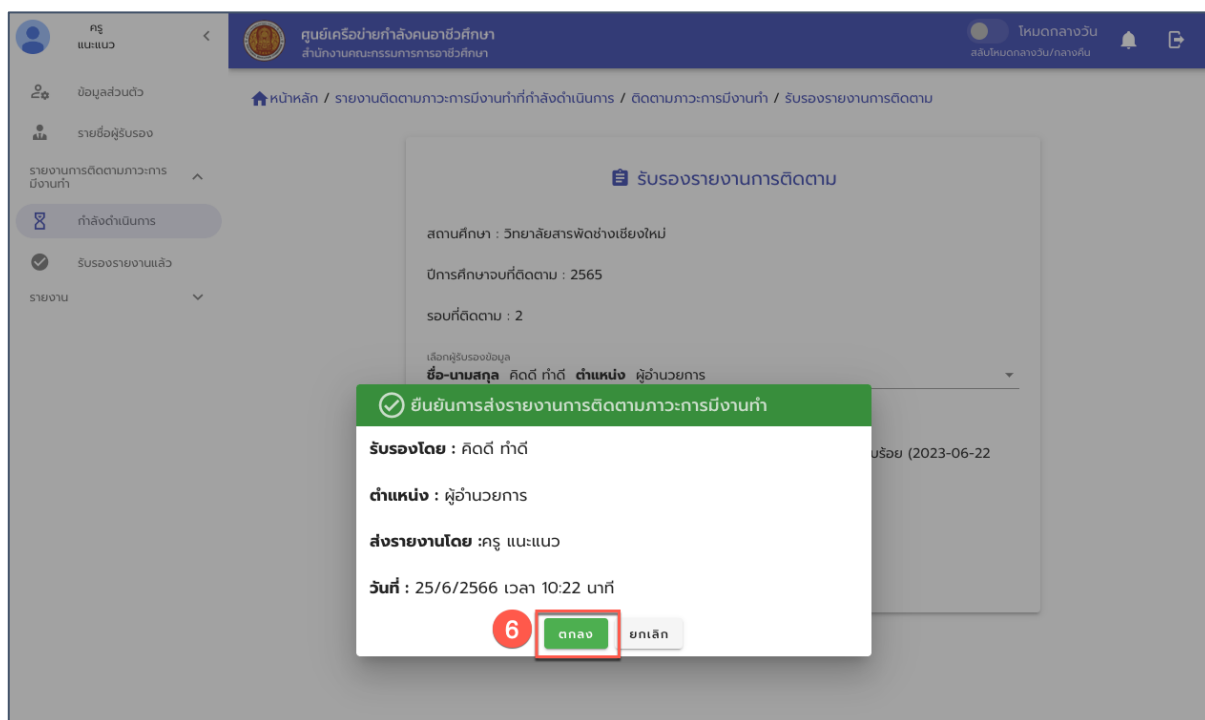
ครู
แนะแนว

ศูนย์เครือข่ายกำลังคนอาชีวศึกษา
สำนักงานคณะกรรมการการอาชีวศึกษา

โหมดกลางวัน
สลับโหมดกลางวัน/กลางคืน

ข้อมูลส่วนตัว
รายชื่อผู้รับรอง
รายงานการติดตามภาวะการมีงานทำ
กำลังดำเนินการ
รับรองรายงานแล้ว
รายงาน

หน้าหลัก / รายงานติดตามภาวะการมีงานทำที่กำลังดำเนินการ / ติดตามภาวะการมีงานทำ / รับรองรายงานการติดตาม

รับรองรายงานการติดตาม

สถานศึกษา : วิทยาลัยสารพัดช่างเชียงใหม่

ปีการศึกษาจบที่ติดตาม : 2565

รอบที่ติดตาม : 2

เลือกผู้รับรองข้อมูล
ชื่อ-นามสกุล คิดดี ทำดี ตำแหน่ง ผู้อำนวยการ

เรียบร้อย (2023-06-22

ยืนยันการส่งรายงานการติดตามภาวะการมีงานทำ

รับรองโดย : คิดดี ทำดี

ตำแหน่ง : ผู้อำนวยการ

ส่งรายงานโดย :ครู แนะแนว

วันที่ : 25/6/2566 เวลา 10:22 นาที

6
ตกลง
ยกเลิก